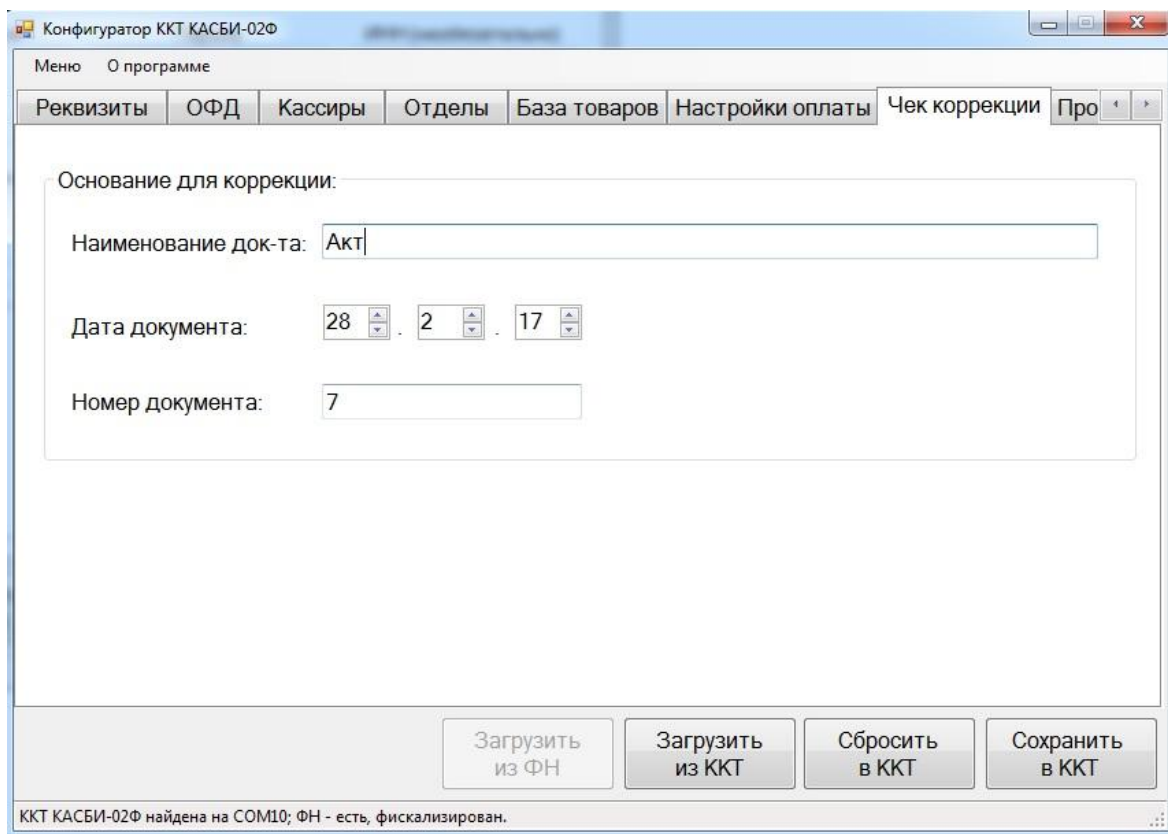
Конфигуратор ККТ КАСБИ-02Ф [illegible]

Меню О программе

Реквизиты | ОФД | Кассиры | Отделы | База товаров | Настройки оплаты | Чек коррекции | Про

Основание для коррекции:

Наименование док-та: Акт

Дата документа: 28 . 2 . 17

Номер документа: 7

Загрузить из ФН

Загрузить из ККТ

Сбросить в ККТ

Сохранить в ККТ

ККТ КАСБИ-02Ф найдена на COM10; ФН - есть, фискализирован.